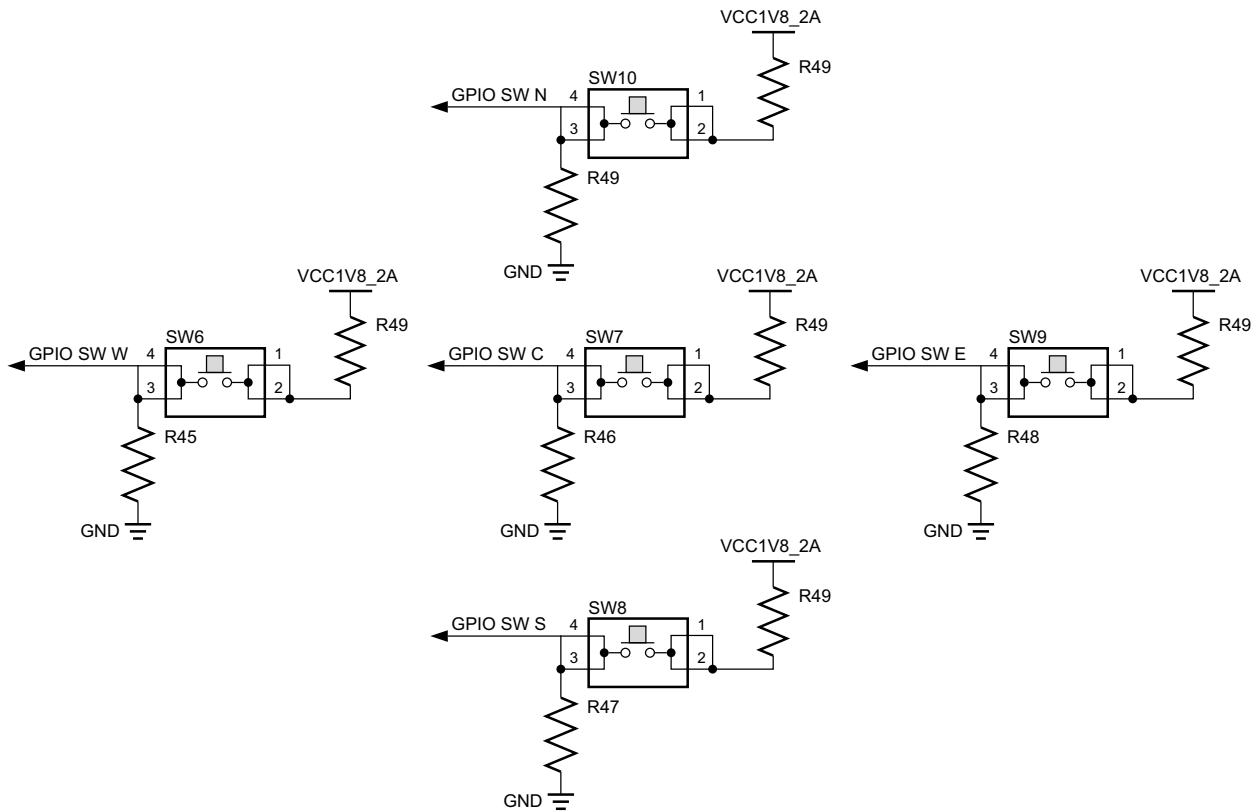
VCC1V8_2A
R49
SW10
GPIO SW N 4
1
3
2
R49
GND

VCC1V8_2A
R49
SW6
GPIO SW W 4
1
3
2
R45
GND

VCC1V8_2A
R49
SW7
GPIO SW C 4
1
3
2
R46
GND

VCC1V8_2A
R49
SW9
GPIO SW E 4
1
3
2
R48
GND

VCC1V8_2A
R49
SW8
GPIO SW S 4
1
3
2
R47
GND